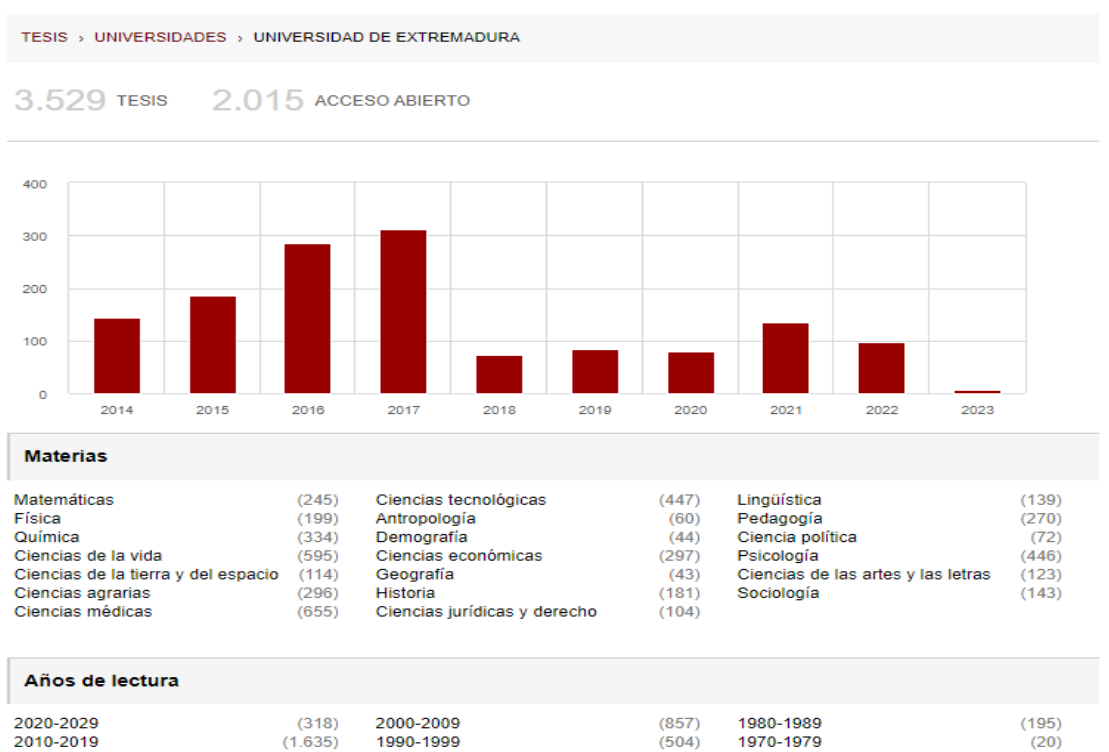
TESIS › UNIVERSIDADES › UNIVERSIDAD DE EXTREMADURA

3.529 TESIS 2.015 ACCESO ABIERTO

400
300
200
100
0
2014 2015 2016 2017 2018 2019 2020 2021 2022 2023

Materias

| | | | | | |
|---|---|---|---|---|---|
| Matemáticas | (245) | Ciencias tecnológicas | (447) | Lingüística | (139) |
| Física | (199) | Antropología | (60) | Pedagogía | (270) |
| Química | (334) | Demografía | (44) | Ciencia política | (72) |
| Ciencias de la vida | (595) | Ciencias económicas | (297) | Psicología | (446) |
| Ciencias de la tierra y del espacio | (114) | Geografía | (43) | Ciencias de las artes y las letras | (123) |
| Ciencias agrarias | (296) | Historia | (181) | Sociología | (143) |
| Ciencias médicas | (655) | Ciencias jurídicas y derecho | (104) | | |

Años de lectura

| | | | | | |
|---|---|---|---|---|---|
| 2020-2029 | (318) | 2000-2009 | (857) | 1980-1989 | (195) |
| 2010-2019 | (1.635) | 1990-1999 | (504) | 1970-1979 | (20) |